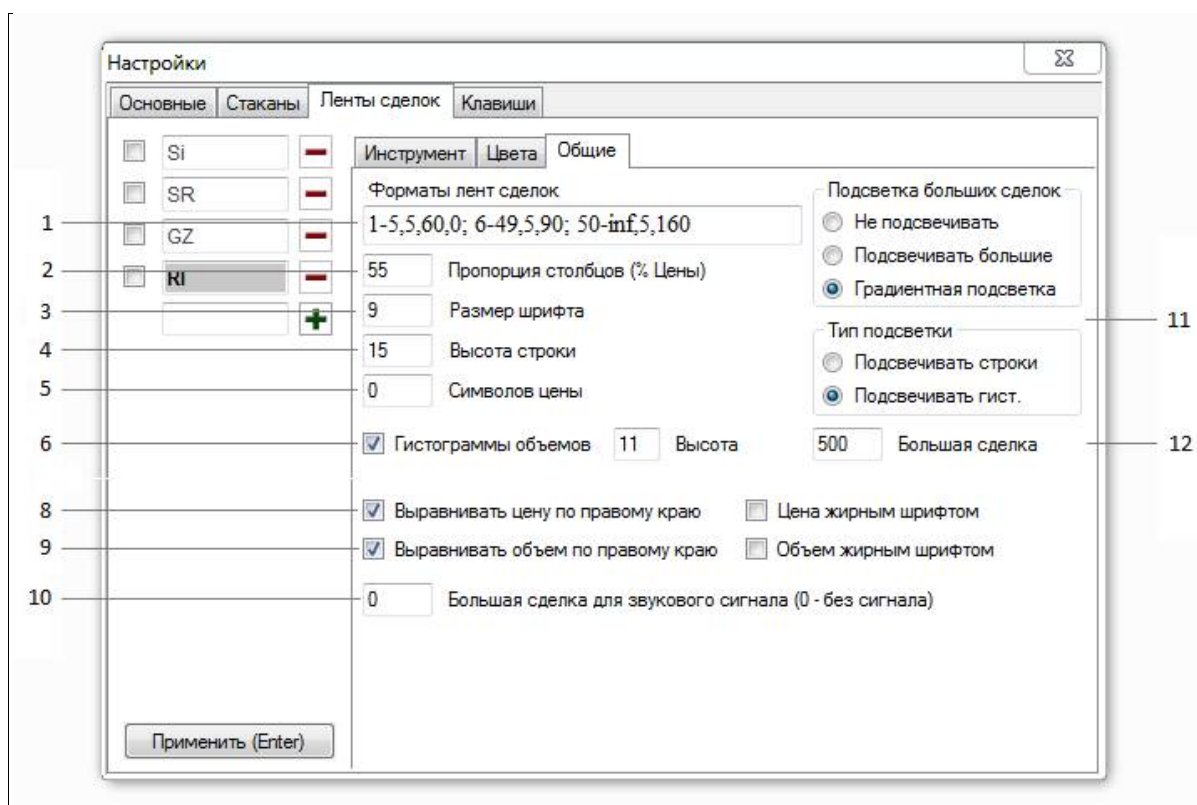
Настройки

Основные | Стаканы | Ленты сделок | Клавиши

Si
SR
GZ
RI

Инструмент | Цвета | Общие

Форматы лент сделок
1-5,5,60,0; 6-49,5,90; 50-inf,5,160

55 Пропорция столбцов (% Цены)
9 Размер шрифта
15 Высота строки
0 Символов цены

Подсветка больших сделок
Не подсвечивать
Подсвечивать большие
Градиентная подсветка

Тип подсветки
Подсвечивать строки
Подсвечивать гист.

Гистограммы объемов 11 Высота
500 Большая сделка

Выравнивать цену по правому краю
Цена жирным шрифтом
Выравнивать объем по правому краю
Объем жирным шрифтом

0 Большая сделка для звукового сигнала (0 - без сигнала)

Применить (Enter)

1
2
3
4
5
6
8
9
10
11
12